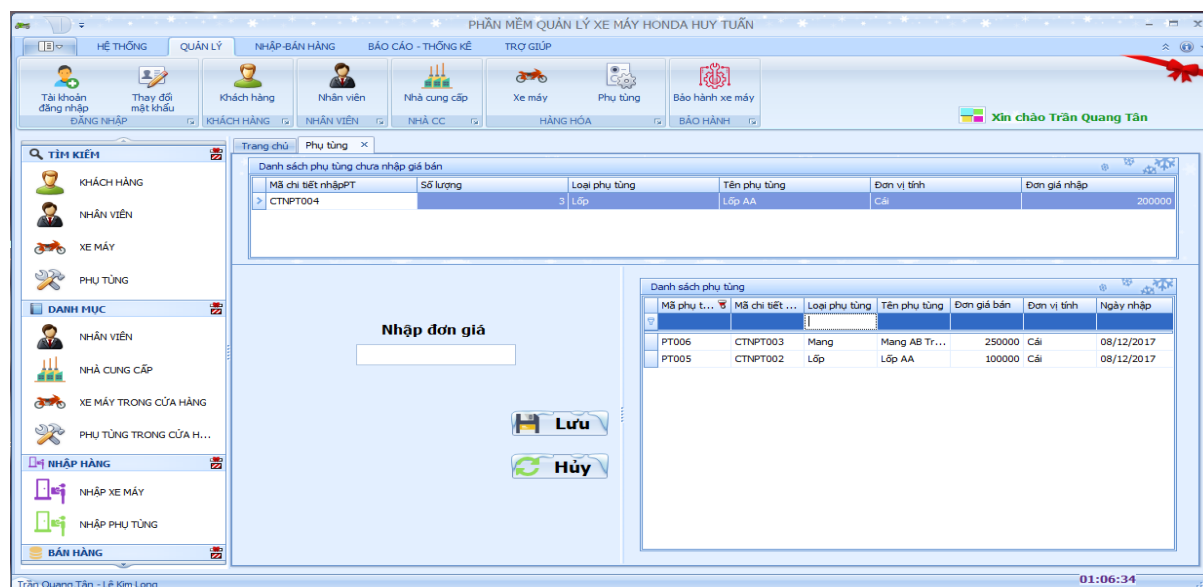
PHẦN MỀM QUẢN LÝ XE MÁY HONDA HUY TUẤN

HỆ THỐNG | QUẢN LÝ | NHẬP-BÁN HÀNG | BÁO CÁO - THỐNG KÊ | TRỢ GIÚP

Tài khoản đăng nhập | Thay đổi mật khẩu | ĐĂNG NHẬP
Khách hàng | KHÁCH HÀNG
Nhân viên | NHÂN VIÊN
Nhà cung cấp | NHÀ CC
Xe máy | Phụ tùng | HÀNG HÓA
Bảo hành xe máy | BẢO HÀNH

Xin chào Trần Quang Tân

TÌM KIẾM
KHÁCH HÀNG
NHÂN VIÊN
XE MÁY
PHỤ TÙNG
DANH MỤC
NHÂN VIÊN
NHÀ CUNG CẤP
XE MÁY TRONG CỬA HÀNG
PHỤ TÙNG TRONG CỬA H...
NHẬP HÀNG
NHẬP XE MÁY
NHẬP PHỤ TÙNG
BÁN HÀNG

Trang chủ | Phụ tùng ×

Danh sách phụ tùng chưa nhập giá bán

| Mã chi tiết nhậpPT | Số lượng | Loại phụ tùng | Tên phụ tùng | Đơn vị tính | Đơn giá nhập |
|---|---|---|---|---|---|
| CTNPT004 | 3 | Lốp | Lốp AA | Cái | 200000 |

Nhập đơn giá

Lưu
Hủy

Danh sách phụ tùng

| Mã phụ t... | Mã chi tiết ... | Loại phụ tùng | Tên phụ tùng | Đơn giá bán | Đơn vị tính | Ngày nhập |
|---|---|---|---|---|---|---|
| PT006 | CTNPT003 | Mang | Mang AB Tr... | 250000 | Cái | 08/12/2017 |
| PT005 | CTNPT002 | Lốp | Lốp AA | 100000 | Cái | 08/12/2017 |

Trần Quang Tân - Lê Kim Long
01:06:34